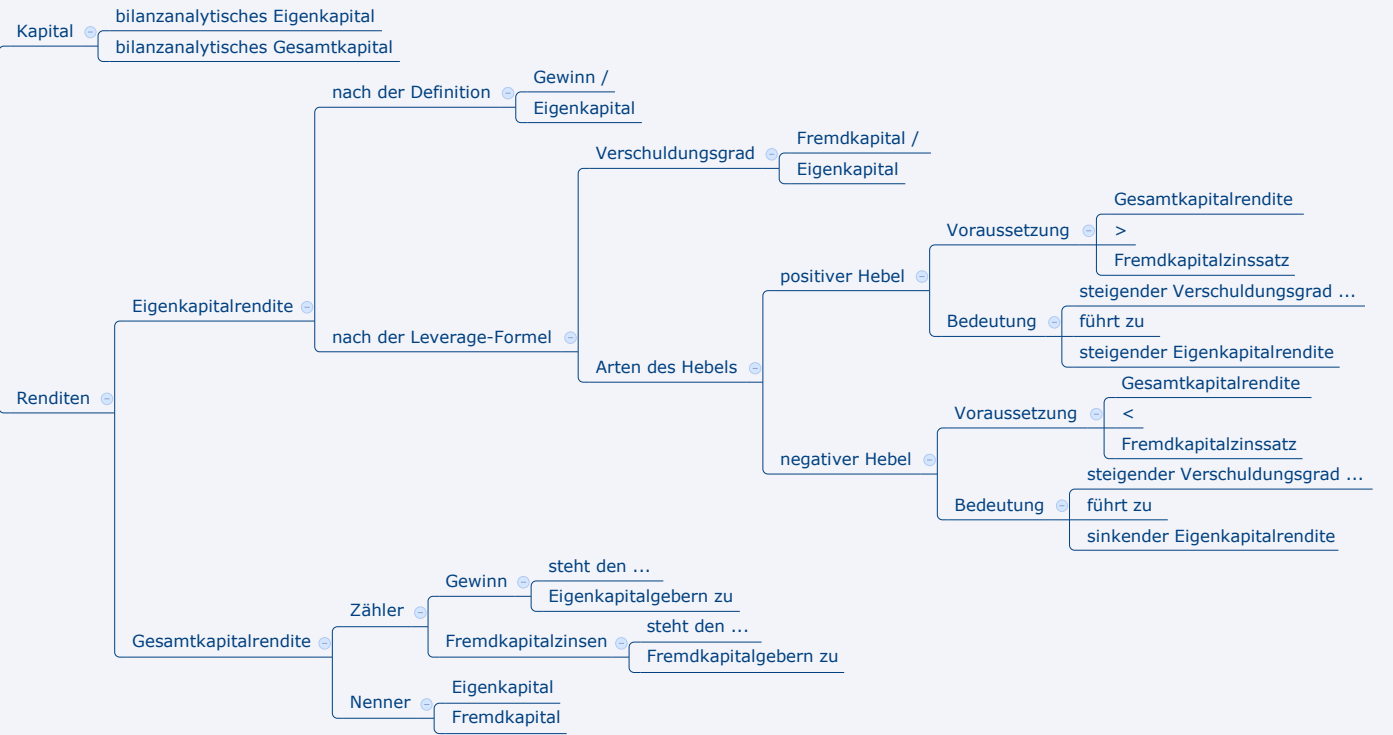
Kapital
bilanzanalytisches Eigenkapital
bilanzanalytisches Gesamtkapital

Renditen
Eigenkapitalrendite
nach der Definition
Gewinn /
Eigenkapital
nach der Leverage-Formel
Verschuldungsgrad
Fremdkapital /
Eigenkapital
Arten des Hebels
positiver Hebel
Voraussetzung
Gesamtkapitalrendite
>
Fremdkapitalzinssatz
Bedeutung
steigender Verschuldungsgrad ...
führt zu
steigender Eigenkapitalrendite
negativer Hebel
Voraussetzung
Gesamtkapitalrendite
<
Fremdkapitalzinssatz
Bedeutung
steigender Verschuldungsgrad ...
führt zu
sinkender Eigenkapitalrendite
Gesamtkapitalrendite
Zähler
Gewinn
steht den ...
Eigenkapitalgebern zu
Fremdkapitalzinsen
steht den ...
Fremdkapitalgebern zu
Nenner
Eigenkapital
Fremdkapital